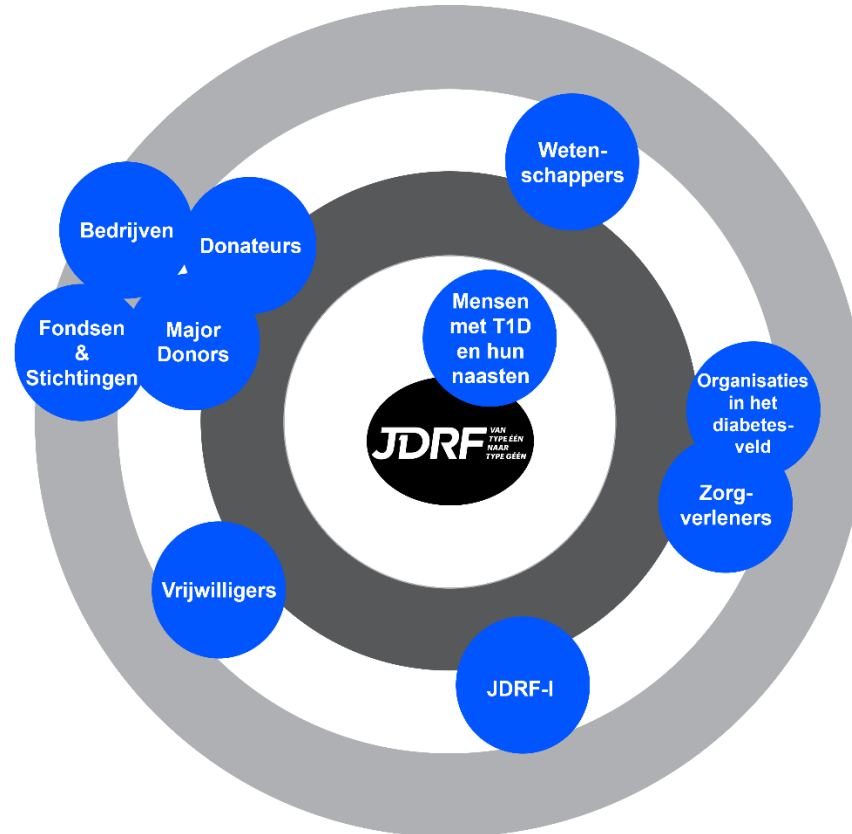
Weten-schappers

Bedrijven

Donateurs

Fondsen & Stichtingen

Major Donors

Mensen met T1D en hun naasten

JDRF VAN TYPE ÉÉN NAAR TYPE GÉÉN

Organisaties in het diabetes-veld

Zorg-verleners

Vrijwilligers

JDRF-I